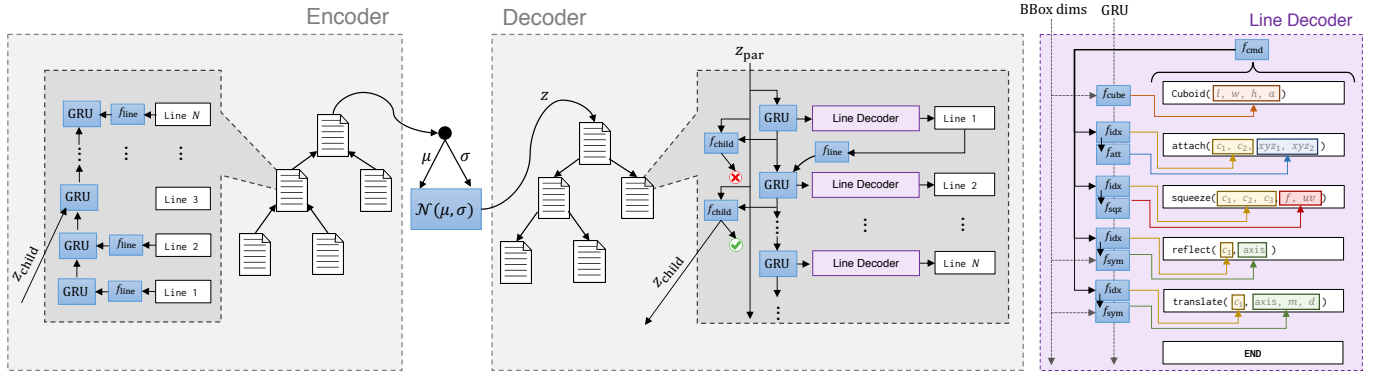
Encoder

GRU $f_{\text{line}}$ Line $N$

⋮ ⋮

GRU

Line 3

GRU $f_{\text{line}}$ Line 2

GRU $f_{\text{line}}$ Line 1

$z_{\text{child}}$

$\mu$ $\sigma$

$\mathcal{N}(\mu, \sigma)$

Decoder

$z$

$z_{\text{par}}$

GRU Line Decoder Line 1

$f_{\text{child}}$

$f_{\text{line}}$

GRU Line Decoder Line 2

$f_{\text{child}}$

⋮ ⋮

GRU Line Decoder Line $N$

$z_{\text{child}}$

BBox dims

GRU

Line Decoder

$f_{\text{cmd}}$

$f_{\text{cube}}$ Cuboid( $l$, $w$, $h$, $a$ )

$f_{\text{idx}}$ $f_{\text{att}}$ attach( $c_1$, $c_2$, $xyz_1$, $xyz_2$ )

$f_{\text{idx}}$ $f_{\text{sqz}}$ squeeze( $c_1$, $c_2$, $c_3$ $f$, $uv$ )

$f_{\text{idx}}$ $f_{\text{sym}}$ reflect( $c_1$, axis )

$f_{\text{idx}}$ $f_{\text{sym}}$ translate( $c_1$, axis, $m$, $d$ )

END